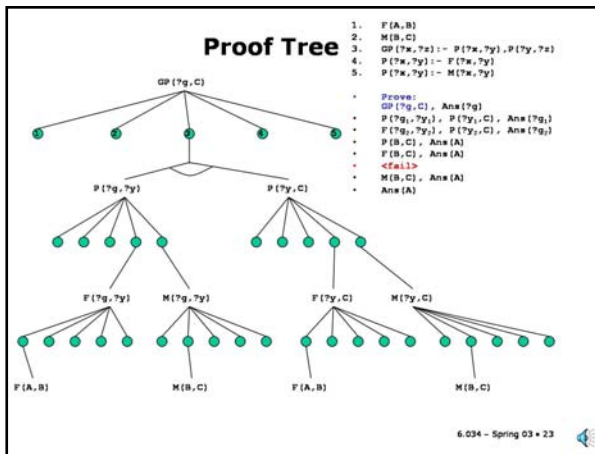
Proof Tree

1. F(A,B)
2. M(B,C)
3. GP(?x,?z):- P(?x,?y),P(?y,?z)
4. P(?x,?y):- F(?x,?y)
5. P(?x,?y):- M(?x,?y)

• Prove:
GP(?g,C), Ans(?g)
• P($?g_1$,$?y_1$), P($?y_1$,C), Ans($?g_1$)
• F($?g_2$,$?y_2$), P($?y_2$,C), Ans($?g_2$)
• P(B,C), Ans(A)
• F(B,C), Ans(A)
• <fail>
• M(B,C), Ans(A)
• Ans(A)

GP(?g,C)

1 2 3 4 5

P(?g,?y)

P(?y,C)

F(?g,?y)

M(?g,?y)

F(?y,C)

M(?y,C)

F(A,B)

M(B,C)

F(A,B)

M(B,C)

6.034 – Spring 03 • 23